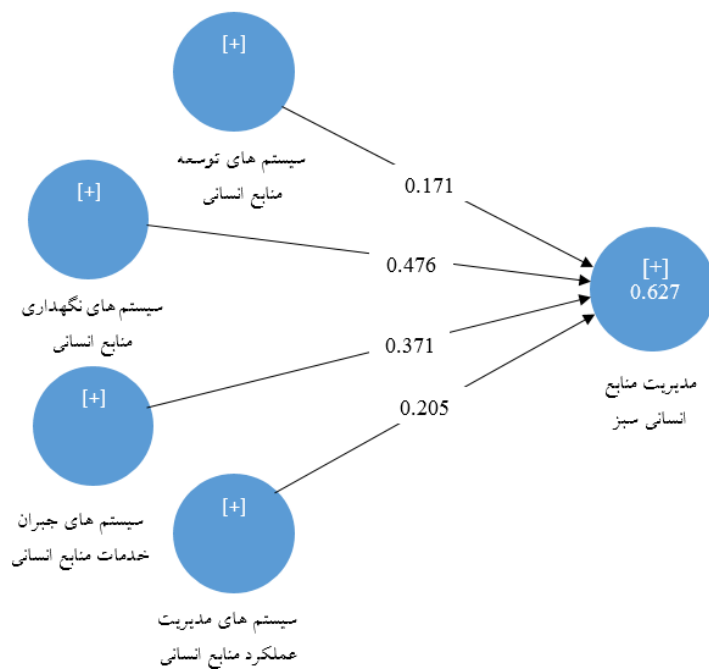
[+]

سیستم های توسعه منابع انسانی

[+]

سیستم های نگهداری منابع انسانی

[+]

سیستم های جبران خدمات منابع انسانی

[+]

سیستم های مدیریت عملکرد منابع انسانی

0.171

0.476

0.371

0.205

[+]
0.627

مدیریت منابع انسانی سبز